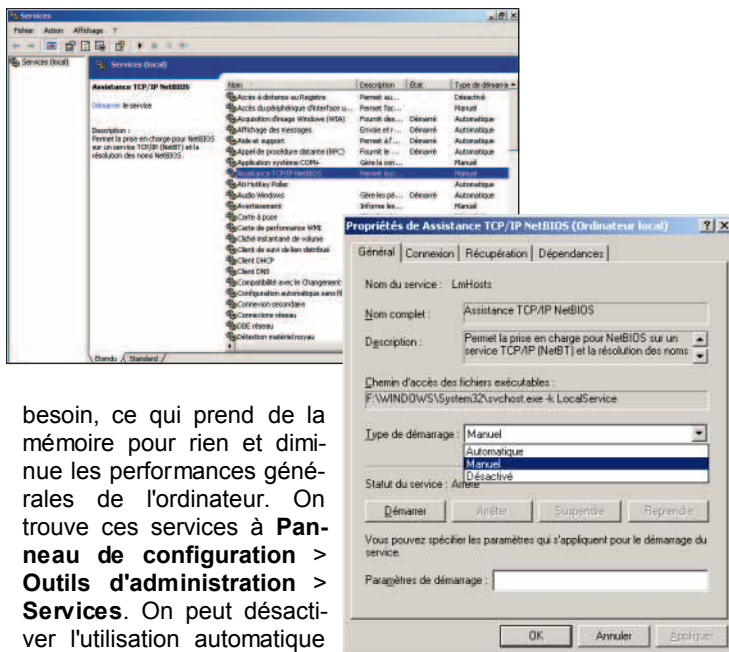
Services
Fichier Action Affichage ?

Services (local)

Services (local)

Assistance TCP/IP NetBIOS

Démarrer le service

Description :
Permet la prise en charge pour NetBIOS sur un service TCP/IP (NetBT) et la résolution des noms NetBIOS.

| Nom | Description | État | Type de démarrage |
|---|---|---|---|
| Accès à distance au Registre | Permet au... | | Désactivé |
| Accès du périphérique d'interface u... | Permet l'ac... | | Manuel |
| Acquisition d'image Windows (WIA) | Fournit des... | Démarré | Automatique |
| Affichage des messages | Envoie et r... | Démarré | Automatique |
| Aide et support | Permet à l'... | Démarré | Automatique |
| Appel de procédure distante (RPC) | Fournit le ... | Démarré | Automatique |
| Application système COM+ | Gère la con... | | Manuel |
| Assistance TCP/IP NetBIOS | Permet la p... | | Manuel |
| Ati HotKey Poller | | | Automatique |
| Audio Windows | Gère les pé... | Démarré | Automatique |
| Avertissement | Informe les... | | Manuel |
| Carte à puce | | | |
| Carte de performance WMI | | | |
| Cliché instantané de volume | | | |
| Client de suivi de lien distribué | | | |
| Client DHCP | | | |
| Client DNS | | | |
| Compatibilité avec le Changement | | | |
| Configuration automatique sans fil | | | |
| Connexion secondaire | | | |
| Connexions réseau | | | |
| DDE réseau | | | |
| Détection matériel noyau | | | |

Étendu / Standard /

Propriétés de Assistance TCP/IP NetBIOS (Ordinateur local) ? X

Général | Connexion | Récupération | Dépendances

Nom du service : LmHosts

Nom complet : Assistance TCP/IP NetBIOS

Description : Permet la prise en charge pour NetBIOS sur un service TCP/IP (NetBT) et la résolution des noms

Chemin d'accès des fichiers exécutables :
F:\WINDOWS\System32\svchost.exe -k LocalService

Type de démarrage : Manuel
Automatique
Manuel
Désactivé

Statut du service : Arrêté

Démarrer | Arrêter | Suspendre | Reprendre

Vous pouvez spécifier les paramètres qui s'appliquent pour le démarrage du service.

Paramètres de démarrage :

OK | Annuler | Appliquer

besoin, ce qui prend de la mémoire pour rien et diminue les performances générales de l'ordinateur. On trouve ces services à **Panneau de configuration** > **Outils d'administration** > **Services**. On peut désactiver l'utilisation automatique